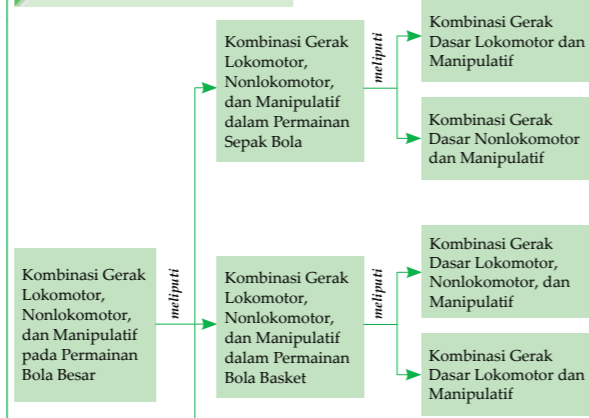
Kombinasi Gerak Lokomotor, Nonlokomotor, dan Manipulatif pada Permainan Bola Besar

meliputi

Kombinasi Gerak Lokomotor, Nonlokomotor, dan Manipulatif dalam Permainan Sepak Bola

meliputi

Kombinasi Gerak Dasar Lokomotor dan Manipulatif

Kombinasi Gerak Dasar Nonlokomotor dan Manipulatif

Kombinasi Gerak Lokomotor, Nonlokomotor, dan Manipulatif dalam Permainan Bola Basket

meliputi

Kombinasi Gerak Dasar Lokomotor, Nonlokomotor, dan Manipulatif

Kombinasi Gerak Dasar Lokomotor dan Manipulatif